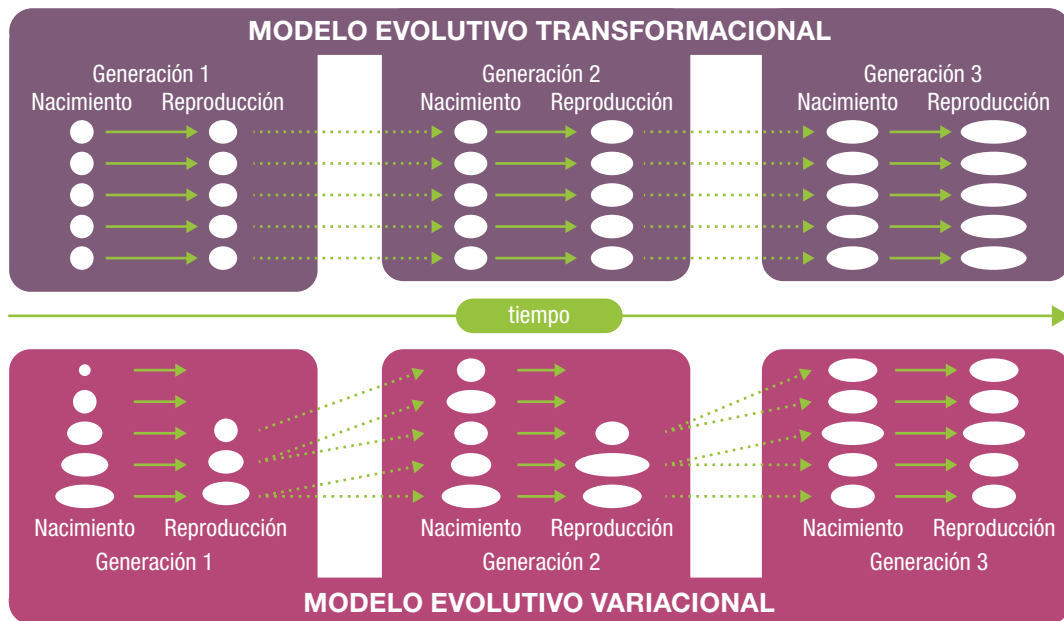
MODELO EVOLUTIVO TRANSFORMACIONAL

Generación 1
Nacimiento Reproducción

Generación 2
Nacimiento Reproducción

Generación 3
Nacimiento Reproducción

tiempo

Nacimiento Reproducción
Generación 1

Nacimiento Reproducción
Generación 2

Nacimiento Reproducción
Generación 3

MODELO EVOLUTIVO VARIACIONAL